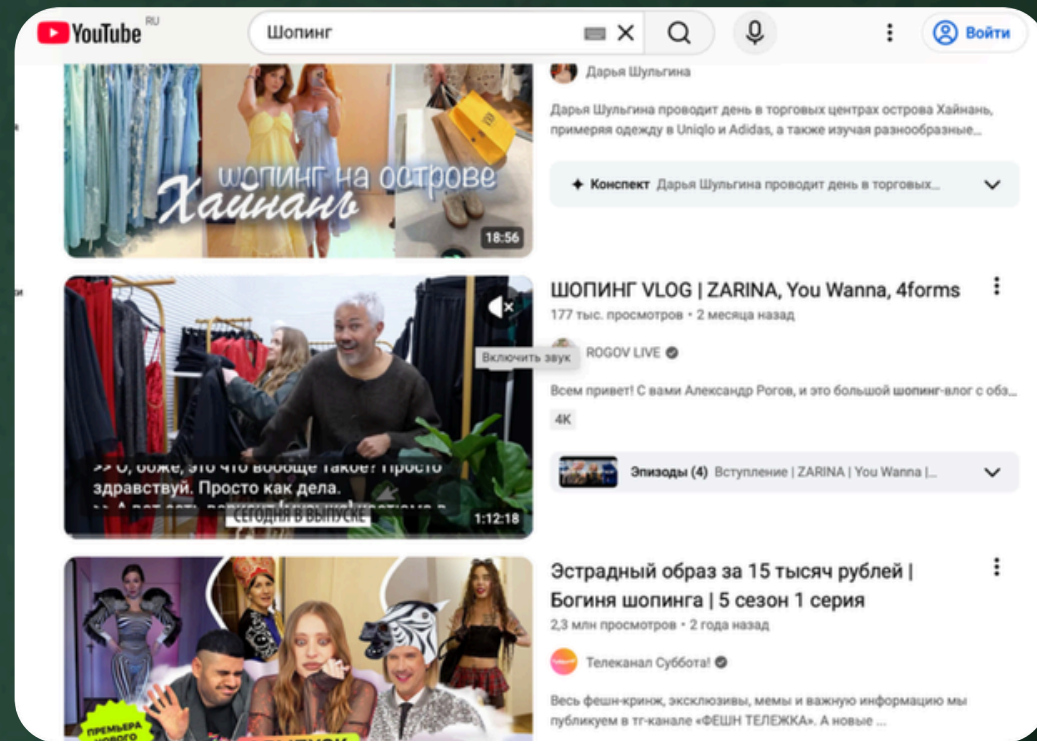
YouTube RU

Шопинг

Войти

шопинг на острове Хайнань

18:56

Дарья Шульгина

Дарья Шульгина проводит день в торговых центрах острова Хайнань, примеряя одежду в Uniqlo и Adidas, а также изучая разнообразные...

Конспект Дарья Шульгина проводит день в торговых...

>> О, боже, это что вообще такое? Просто здравствуй. Просто как дела.

>> А вот есть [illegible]

СЕГОДНЯ В ВЫПУСКЕ

1:12:18

Включить звук

ШОПИНГ VLOG | ZARINA, You Wanna, 4forms

177 тыс. просмотров • 2 месяца назад

ROGOV LIVE

Всем привет! С вами Александр Рогов, и это большой шопинг-влог с обз...

4K

Эпизоды (4) Вступление | ZARINA | You Wanna |...

ПРЕМЬЕРА НОВОГО

Эстрадный образ за 15 тысяч рублей | Богиня шопинга | 5 сезон 1 серия

2,3 млн просмотров • 2 года назад

Телеканал Суббота!

Весь фешн-кринж, эксклюзивы, мемы и важную информацию мы публикуем в тг-канале «ФЕШН ТЕЛЕЖКА». А новые ...